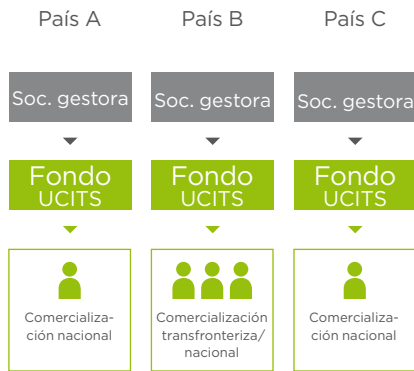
País A

Soc. gestora

Fondo UCITS

Comercialización nacional

País B

Soc. gestora

Fondo UCITS

Comercialización transfronteriza/ nacional

País C

Soc. gestora

Fondo UCITS

Comercialización nacional